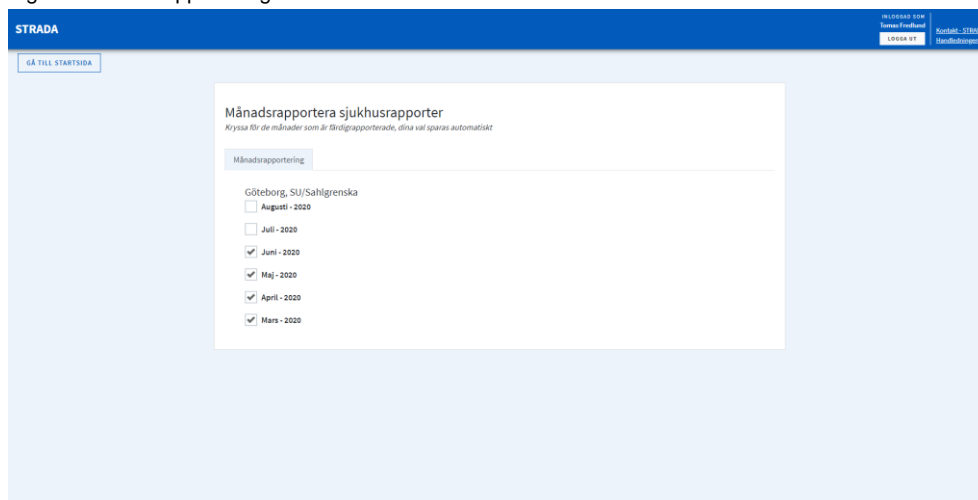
STRADA

INLOGGAD SOM
Tomas Fredlund
LOGGA UT

Kontakt - STRA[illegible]
Handledningen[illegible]

GÅ TILL STARTSIDA

Månadsrapportera sjukhusrapporter
Kryssa för de månader som är färdigrapporterade, dina val sparas automatiskt

Månadsrapportering

Göteborg, SU/Sahlgrenska

Augusti - 2020
Juli - 2020
✓ Juni - 2020
✓ Maj - 2020
✓ April - 2020
✓ Mars - 2020